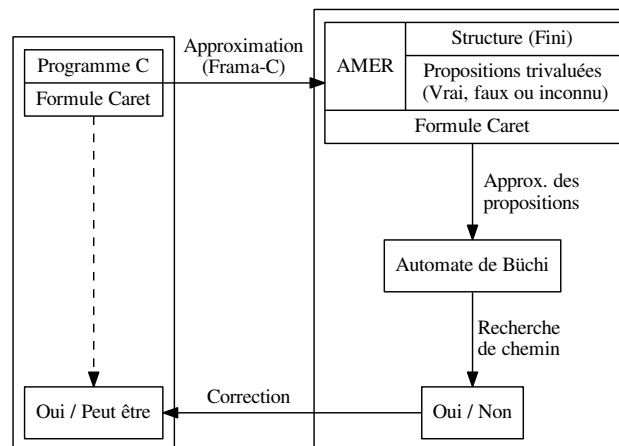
Programme C
Formule Caret

Approximation (Frama-C)

AMER
Structure (Fini)
Propositions trivaluées (Vrai, faux ou inconnu)
Formule Caret

Approx. des propositions

Automate de Büchi

Recherche de chemin

Oui / Non

Correction

Oui / Peut être